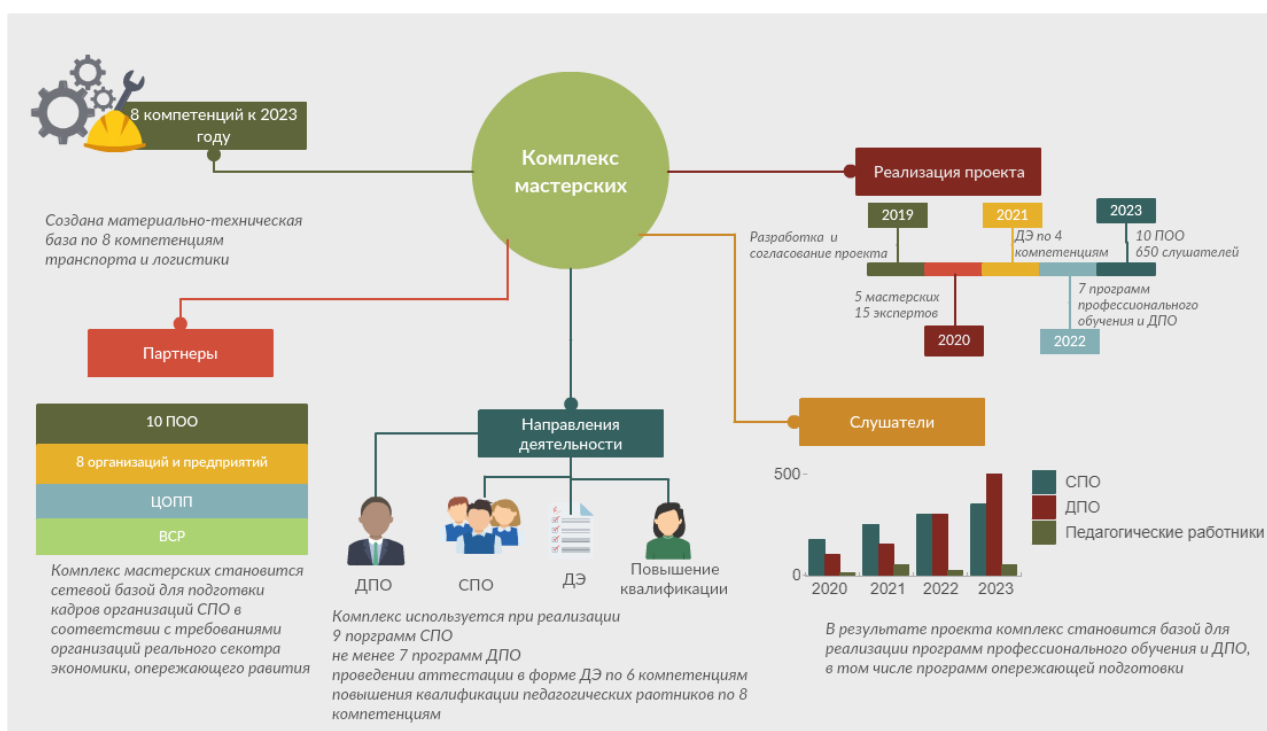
8 компетенций к 2023 году

Комплекс мастерских

Реализация проекта

Создана материально-техническая база по 8 компетенциям транспорта и логистики

2019

2021

2023

Разработка и согласование проекта

ДЭ по 4 компетенциям

10 ПОО
650 слушателей

5 мастерских
15 экспертов

7 программ профессионального обучения и ДПО

2020

2022

Партнеры

10 ПОО

8 организаций и предприятий

ЦОПП

ВСР

Комплекс мастерских становится сетевой базой для подготовки кадров организаций СПО в соответствии с требованиями организаций реального сектора экономики, опережающего равития

Направления деятельности

ДПО

СПО

ДЭ

Повышение квалификации

Комплекс используется при реализации
9 порграмм СПО
не менее 7 программ ДПО
проведении аттестации в форме ДЭ по 6 компетенциям
повышения квалификации педагогических раотников по 8 компетенциям

Слушатели

500
0
2020
2021
2022
2023

СПО
ДПО
Педагогические работники

В результате проекта комплекс становится базой для реализации программ профессионального обучения и ДПО, в том числе программ опережающей подготовки